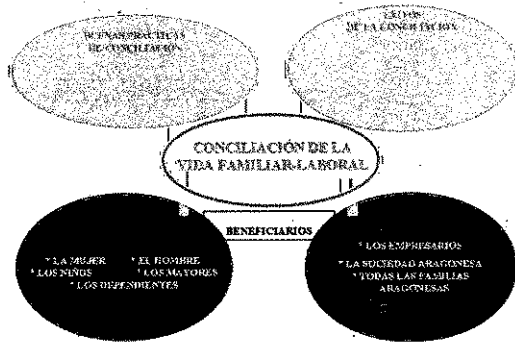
BUENAS PRÁCTICAS DE CONCILIACIÓN

RETOS DE LA CONCILIACIÓN

CONCILIACIÓN DE LA VIDA FAMILIAR-LABORAL

BENEFICIARIOS

* LA MUJER * EL HOMBRE
* LOS NIÑOS * LOS MAYORES
* LOS DEPENDIENTES

* LOS EMPRESARIOS
* LA SOCIEDAD ARAGONESA
* TODAS LAS FAMILIAS ARAGONESAS